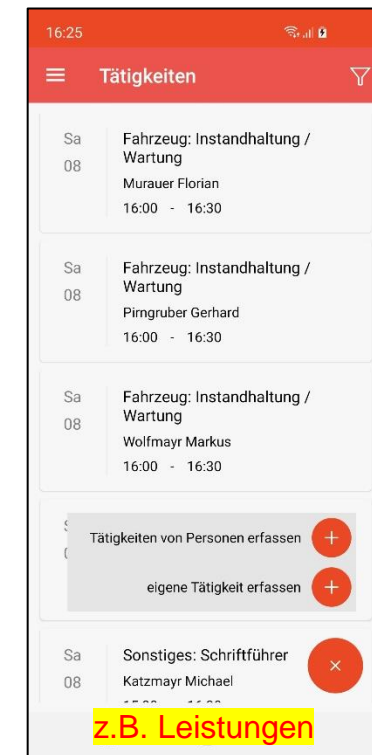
16:25

Tätigkeiten

Sa 08 Fahrzeug: Instandhaltung / Wartung
Murauer Florian
16:00 - 16:30

Sa 08 Fahrzeug: Instandhaltung / Wartung
Pirngruber Gerhard
16:00 - 16:30

Sa 08 Fahrzeug: Instandhaltung / Wartung
Wolfmayr Markus
16:00 - 16:30

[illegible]

Tätigkeiten von Personen erfassen +

eigene Tätigkeit erfassen +

Sa 08 Sonstiges: Schriftführer
Katzmayr Michael
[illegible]

×

z.B. Leistungen